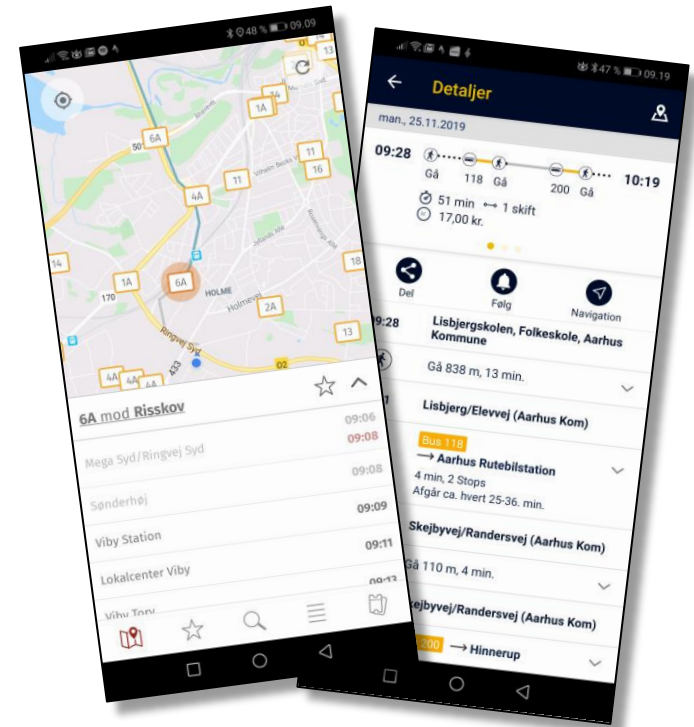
48 % 09.09

1A
6A
50
4A
11
11
16
14
1A
6A
170
HOLME
18
2A
13
433
4A
4A
O2
Ringvej Syd
Holmevej

6A mod Risskov
09:06
09:08
Mega Syd/Ringvej Syd
09:08
Sønderhøj
09:09
Viby Station
09:11
Lokalcenter Viby
09:13
Viby Torv

47 % 09.19
Detaljer
man., 25.11.2019
09:28
Gå
118
Gå
200
Gå
10:19
51 min
1 skift
17,00 kr.

Del
Følg
Navigation

09:28
Lisbjergskolen, Folkeskole, Aarhus Kommune
Gå 838 m, 13 min.
Lisbjerg/Elevvej (Aarhus Kom)
Bus 118
→ Aarhus Rutebilstation
4 min, 2 Stops
Afgår ca. hvert 25-36. min.
Skejbyvej/Randersvej (Aarhus Kom)
Gå 110 m, 4 min.
Skejbyvej/Randersvej (Aarhus Kom)
200 → Hinnerup